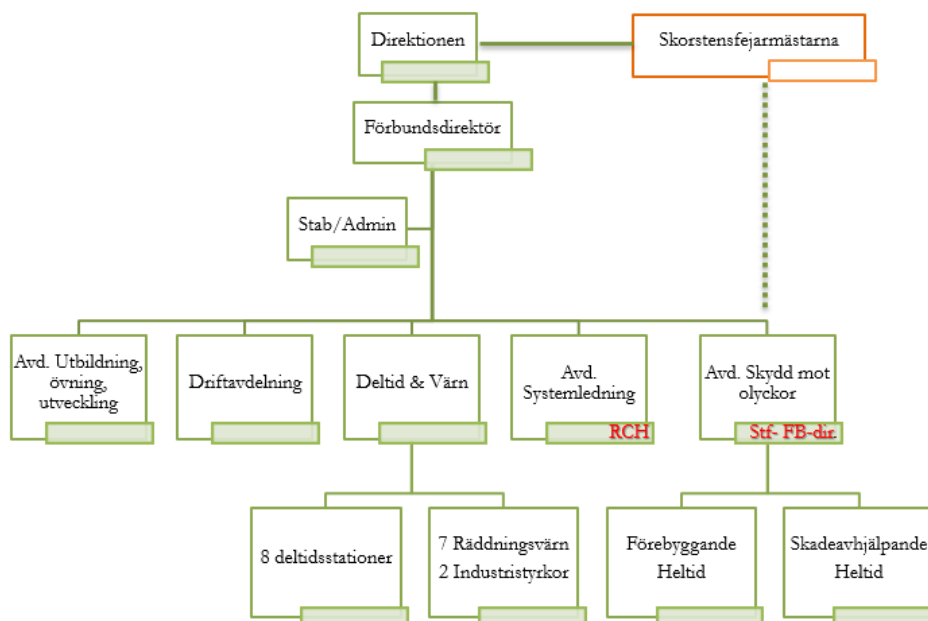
Direktionen

Skorstensfejarmästarna

Förbundsdirektör

Stab/Admin

Avd. Utbildning, övning, utveckling

Driftavdelning

Deltid & Värn

Avd. Systemledning

RCH

Avd. Skydd mot olyckor

Stf- FB-dir.

8 deltidsstationer

7 Räddningsvärn
2 Industristyrkor

Förebyggande Heltid

Skadeavhjälpande Heltid